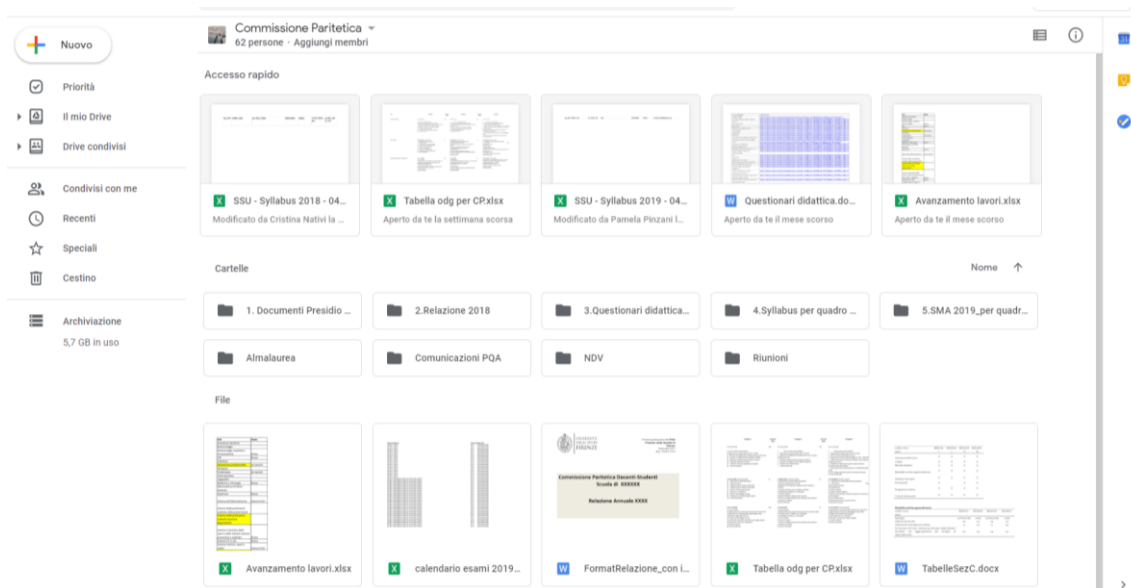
Nuovo

Priorità
Il mio Drive
Drive condivisi
Condivisi con me
Recenti
Speciali
Cestino
Archiviazione
5,7 GB in uso

Commissione Paritetica
62 persone · Aggiungi membri

Accesso rapido

SSU - Syllabus 2018 - 04...
Modificato da Cristina Nativi la ...

Tabella odg per CP.xlsx
Aperto da te la settimana scorsa

SSU - Syllabus 2019 - 04...
Modificato da Pamela Pinzani l...

Questionari didattica.do...
Aperto da te il mese scorso

Avanzamento lavori.xlsx
Aperto da te il mese scorso

Cartelle

Nome

1. Documenti Presidio ...
2.Relazione 2018
3.Questionari didattica...
4.Syllabus per quadro ...
5.SMA 2019_per quadr...
Almalaurea
Comunicazioni PQA
NDV
Riunioni

File

Commissione Paritetica Docenti-Studenti
Scuola di XXXXXX
Relazione Annuale XXXX

Avanzamento lavori.xlsx
calendario esami 2019...
FormatRelazione_con i...
Tabella odg per CP.xlsx
TabelleSezC.docx